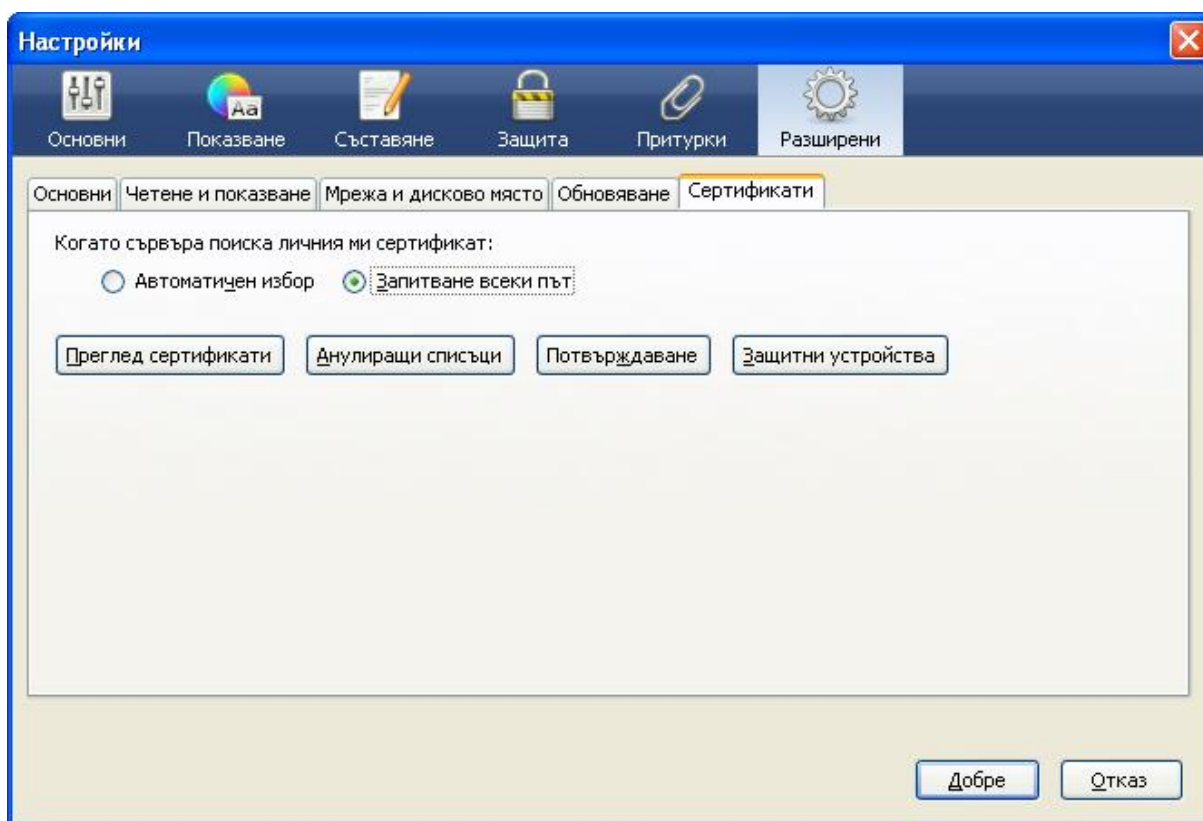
Настройки

Aa

Основни Показване Съставяне Защита Притурки Разширени

Основни | Четене и показване | Мрежа и дисково място | Обновяване | Сертификати

Когато сървъра поиска личния ми сертификат:

Автоматичен избор Запитване всеки път

Преглед сертификати Анулиращи списъци Потвърждаване Защитни устройства

Добре Отказ